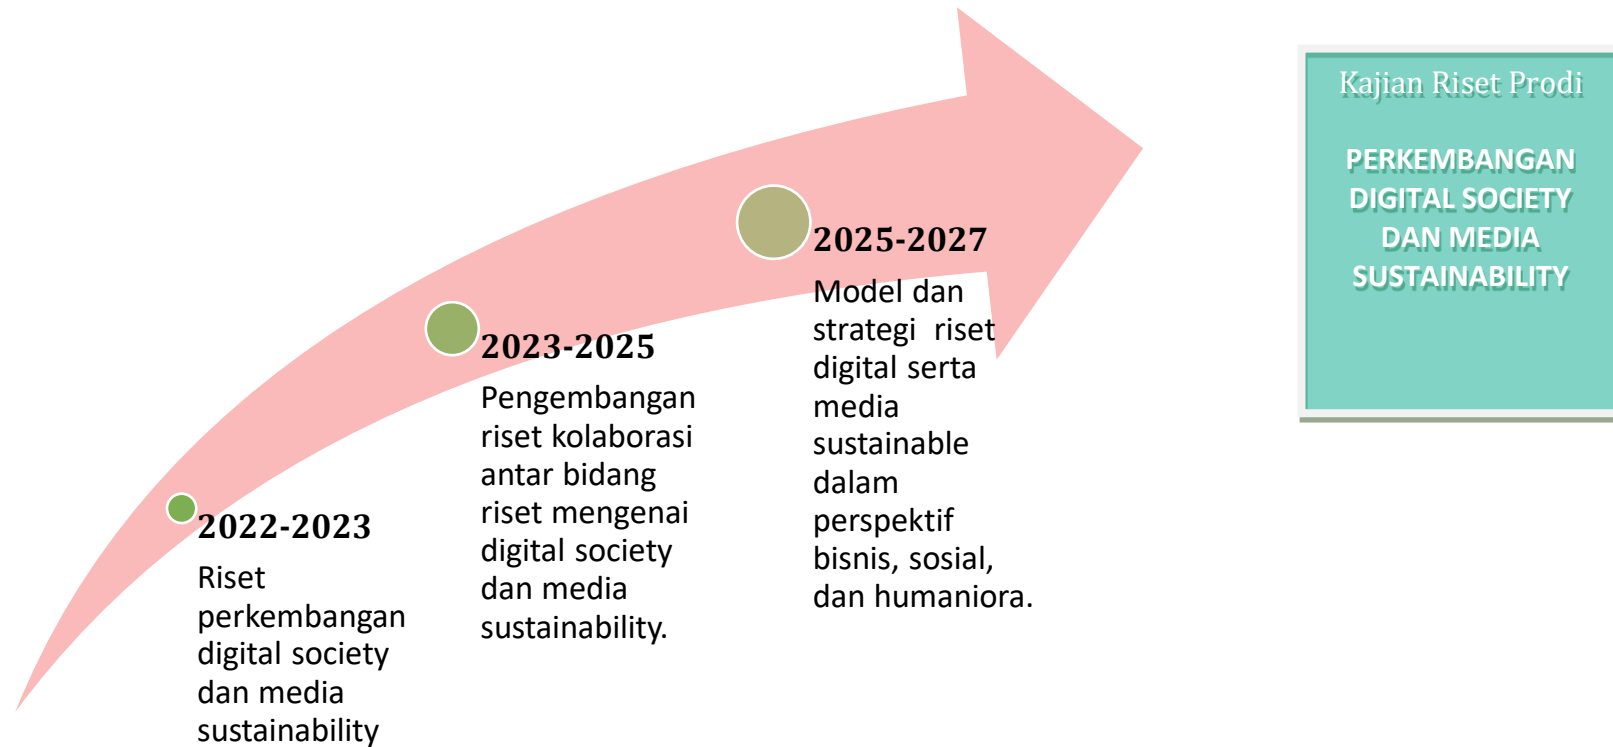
2022-2023
Riset perkembangan digital society dan media sustainability

2023-2025
Pengembangan riset kolaborasi antar bidang riset mengenai digital society dan media sustainability.

2025-2027
Model dan strategi riset digital serta media sustainable dalam perspektif bisnis, sosial, dan humaniora.

Kajian Riset Prodi

PERKEMBANGAN DIGITAL SOCIETY DAN MEDIA SUSTAINABILITY